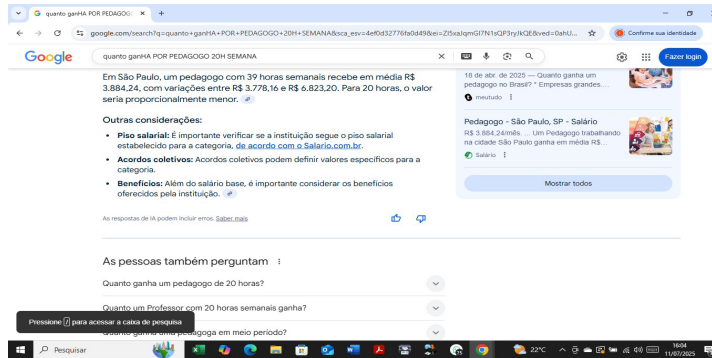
quanto ganHA POR PEDAGOG ×
+
google.com/search?q=quanto+ganHA+POR+PEDAGOGO+20H+SEMANA&sca_esv=4ef0d32776fa0d49&ei=ZI5xaIqmGI7N1sQP3ryJkQE&ved=0ahU...
Confirme sua identidade
Google
quanto ganHA POR PEDAGOGO 20H SEMANA
Fazer login

Em São Paulo, um pedagogo com 39 horas semanais recebe em média R$ 3.884,24, com variações entre R$ 3.778,16 e R$ 6.823,20. Para 20 horas, o valor seria proporcionalmente menor.

Outras considerações:

- **Piso salarial:** É importante verificar se a instituição segue o piso salarial estabelecido para a categoria, de acordo com o Salario.com.br.
- **Acordos coletivos:** Acordos coletivos podem definir valores específicos para a categoria.
- **Benefícios:** Além do salário base, é importante considerar os benefícios oferecidos pela instituição.

As respostas de IA podem incluir erros. Saber mais

18 de abr. de 2025 — Quanto ganha um pedagogo no Brasil? * Empresas grandes....
meutudo

Pedagogo - São Paulo, SP - Salário
R$ 3.884,24/mês. ... Um Pedagogo trabalhando na cidade São Paulo ganha em média R$...
Salário

Mostrar todos

As pessoas também perguntam

Quanto ganha um pedagogo de 20 horas?

Quanto um Professor com 20 horas semanais ganha?

Quanto ganha uma pedagoga em meio período?

Pressione / para acessar a caixa de pesquisa

Pesquisar
22°C
16:04
11/07/2025